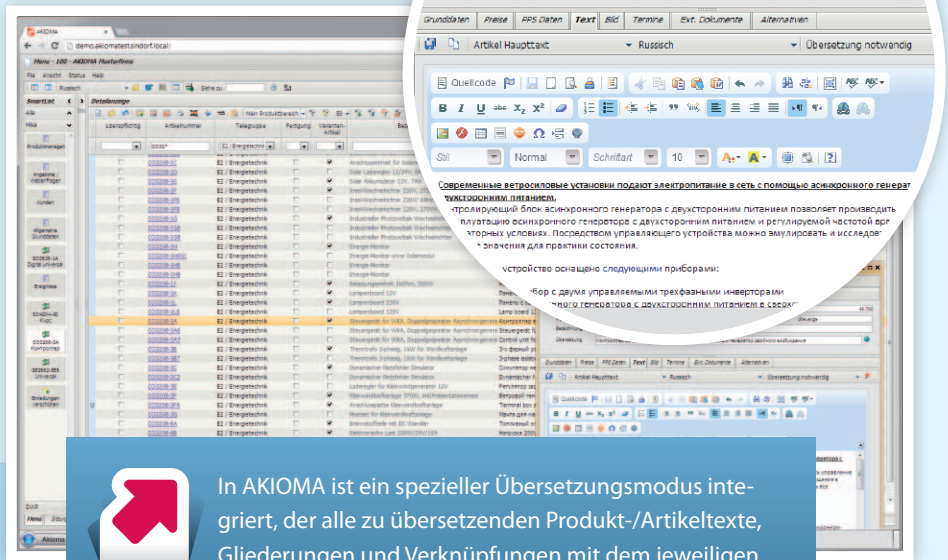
Grunddaten | Preise | PPS Daten | Text | Bild | Termine | Ext. Dokumente | Alternativen

Artikel Haupttext | Russisch | Übersetzung notwendig

Quellcode

Stil | Normal | Schriftart | 10

Современные ветросиловые установки подают электропитание в сеть с помощью асинхронного генерат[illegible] двухсторонним питанием.

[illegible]тролирующий блок асинхронного генератора с двухсторонним питанием позволяет производить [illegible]плуатацию асинхронного генератора с двухсторонним питанием и регулируемой частотой вра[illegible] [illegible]торных условиях. Посредством управляющего устройства можно эмулировать и исследов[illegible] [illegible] значения для практики состояния.

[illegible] устройство оснащено следующими приборами:

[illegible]бор с двумя управляемыми трехфазными инверторами
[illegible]ного генератора с двухсторонним питанием в сверх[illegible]

AKIOMA

demo.akiomatest.sindorf.local

Menü - 100 - AKIOMA Musterfirma

Datei Ansicht Status Hilfe

Russisch

SmartList

Alle

Produktmanager

Angebote / Lieferanfragen

Kunden

Allgemeine Grunddaten

Energietechnik

Kontrollmenü

Einstellungen verschieben

Detailanzeige

Übersetzung | Artikelnummer | Teilegruppe | Fertigung | Varianten-Artikel | Bezeichnung

E2 / Energietechnik

In AKIOMA ist ein spezieller Übersetzungsmodus integriert, der alle zu übersetzenden Produkt-/Artikeltexte, Gliederungen und Verknüpfungen mit dem jeweiligen